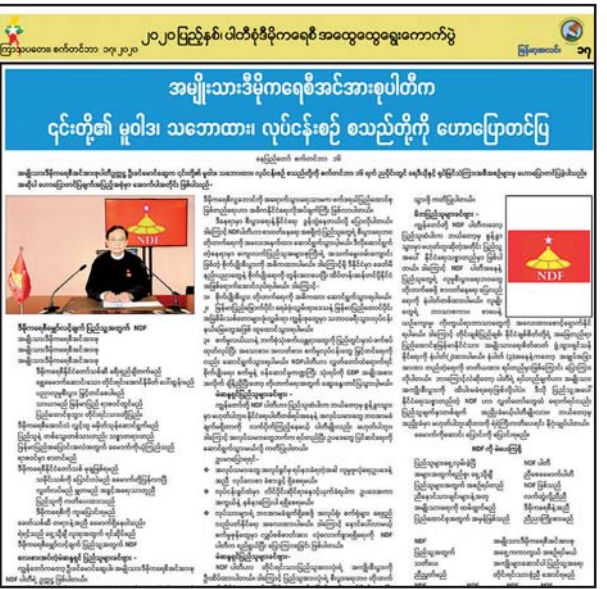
ကြာသပတေး၊ စက်တင်ဘာ ၁၇၊ ၂၀၂၀

၂၀၂၀ ပြည့်နှစ်၊ ပါတီစုံဒီမိုကရေစီ အထွေထွေရွေးကောက်ပွဲ

မြန်မာ့အလင်း ၁၇

အမျိုးသားဒီမိုကရေစီအင်အားစုပါတီက

၎င်းတို့၏ မူဝါဒ၊ သဘောထား၊ လုပ်ငန်းစဉ် စသည်တို့ကို ဟောပြောတင်ပြ

NDI

NDF

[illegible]